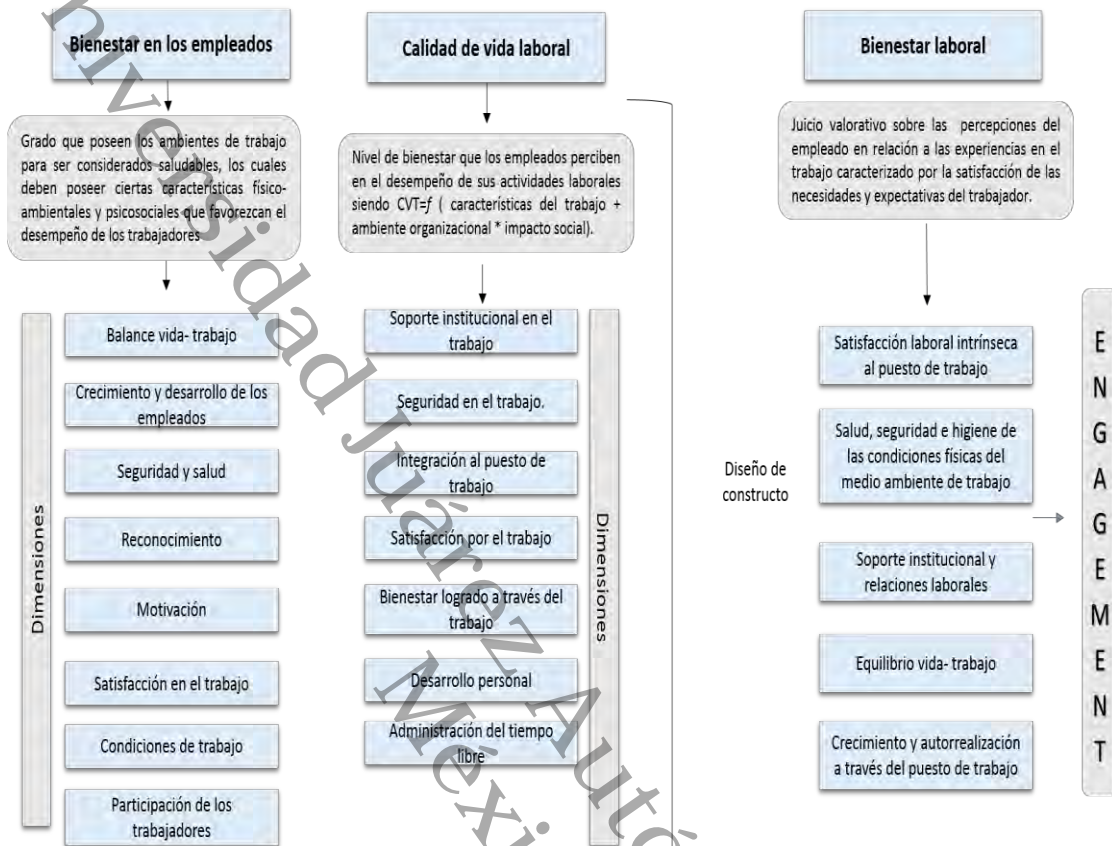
Bienestar en los empleados

Grado que poseen los ambientes de trabajo para ser considerados saludables, los cuales deben poseer ciertas características físico-ambientales y psicosociales que favorezcan el desempeño de los trabajadores

Dimensiones

Balance vida- trabajo

Crecimiento y desarrollo de los empleados

Seguridad y salud

Reconocimiento

Motivación

Satisfacción en el trabajo

Condiciones de trabajo

Participación de los trabajadores

Calidad de vida laboral

Nivel de bienestar que los empleados perciben en el desempeño de sus actividades laborales siendo CVT=$f$ ( características del trabajo + ambiente organizacional * impacto social).

Soporte institucional en el trabajo

Seguridad en el trabajo.

Integración al puesto de trabajo

Satisfacción por el trabajo

Bienestar logrado a través del trabajo

Desarrollo personal

Administración del tiempo libre

Dimensiones

Bienestar laboral

Juicio valorativo sobre las percepciones del empleado en relación a las experiencias en el trabajo caracterizado por la satisfacción de las necesidades y expectativas del trabajador.

Diseño de constructo

Satisfacción laboral intrínseca al puesto de trabajo

Salud, seguridad e higiene de las condiciones físicas del medio ambiente de trabajo

Soporte institucional y relaciones laborales

Equilibrio vida- trabajo

Crecimiento y autorrealización a través del puesto de trabajo

E N G A G E M E N T

Universidad Juárez Autónoma México